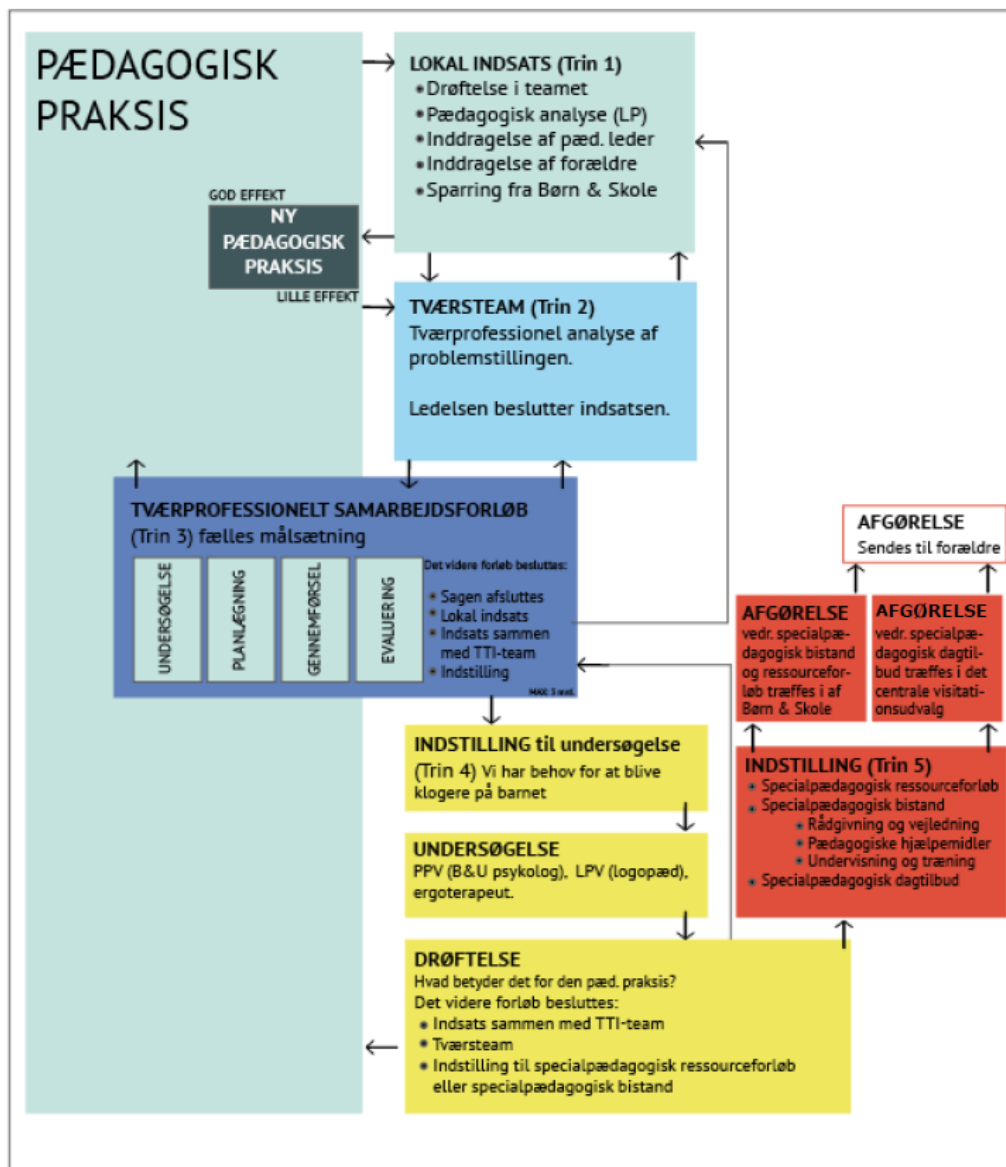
PÆDAGOGISK PRAKSIS

LOKAL INDSATS (Trin 1)
• Drøftelse i teamet
• Pædagogisk analyse (LP)
• Inddragelse af pæd. leder
• Inddragelse af forældre
• Sparring fra Børn & Skole

GOD EFFEKT
NY PÆDAGOGISK PRAKSIS
LILLE EFFEKT

TVÆRSTEAM (Trin 2)
Tværprofessionel analyse af problemstillingen.

Ledelsen beslutter indsatsen.

TVÆRPROFESSIONELT SAMARBEJDSFORLØB
(Trin 3) fælles målsætning

UNDERSØGELSE
PLANLÆGNING
GENNEMFØRSEL
EVALUERING

Det videre forløb besluttes:
• Sagen afsluttes
• Lokal indsats
• Indsats sammen med TTI-team
• Indstilling
MAX 3 mdr.

AFGØRELSE
Sendes til forældre

AFGØRELSE
vedr. specialpædagogisk bistand og ressourceforløb træffes i af Børn & Skole

AFGØRELSE
vedr. specialpædagogisk dagtilbud træffes i det centrale visitationsudvalg

INDSTILLING til undersøgelse
(Trin 4) Vi har behov for at blive klogere på barnet

INDSTILLING (Trin 5)
• Specialpædagogisk ressourceforløb
• Specialpædagogisk bistand
• Rådgivning og vejledning
• Pædagogiske hjælpemidler
• Undervisning og træning
• Specialpædagogisk dagtilbud

UNDERSØGELSE
PPV (B&U psykolog), LPV (logopæd), ergoterapeut.

DRØFTELSE
Hvad betyder det for den pæd. praksis?
Det videre forløb besluttes:
• Indsats sammen med TTI-team
• Tværsteam
• Indstilling til specialpædagogisk ressourceforløb eller specialpædagogisk bistand